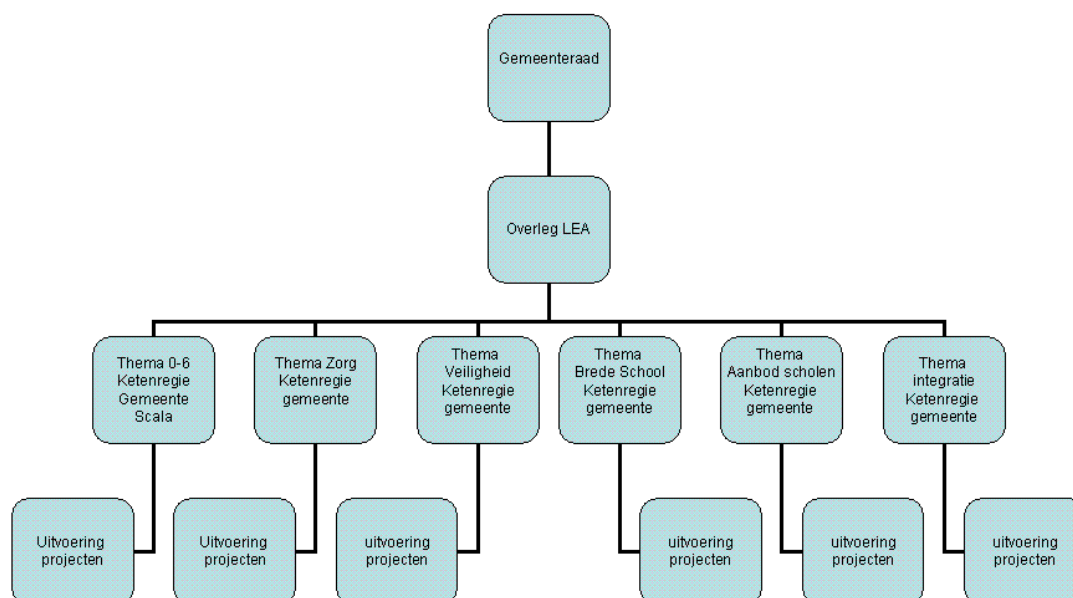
Gemeenteraad

Overleg LEA

Thema 0-6
Ketenregie
Gemeente
Scala

Thema Zorg
Ketenregie
gemeente

Thema
Veiligheid
Ketenregie
gemeente

Thema
Brede School
Ketenregie
gemeente

Thema
Aanbod scholen
Ketenregie
gemeente

Thema
integratie
Ketenregie
gemeente

Uitvoering
projecten

Uitvoering
projecten

uitvoering
projecten

uitvoering
projecten

uitvoering
projecten

uitvoering
projecten